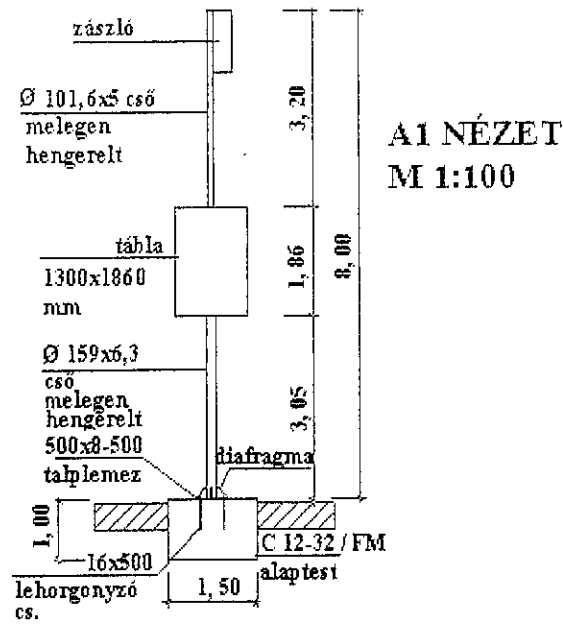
zászló

Ø 101,6x5 cső melegen hengerelt

A1 NÉZET
M 1:100

3,20

tábla 1300x1860 mm

1,86

8,00

Ø 159x6,3 cső melegen hengerelt

3,05

500x8-500 talplemez

diafragma

1,00

16x500

C 12-32 / FM

lehorgonyzó cs.

1,50

alaptest